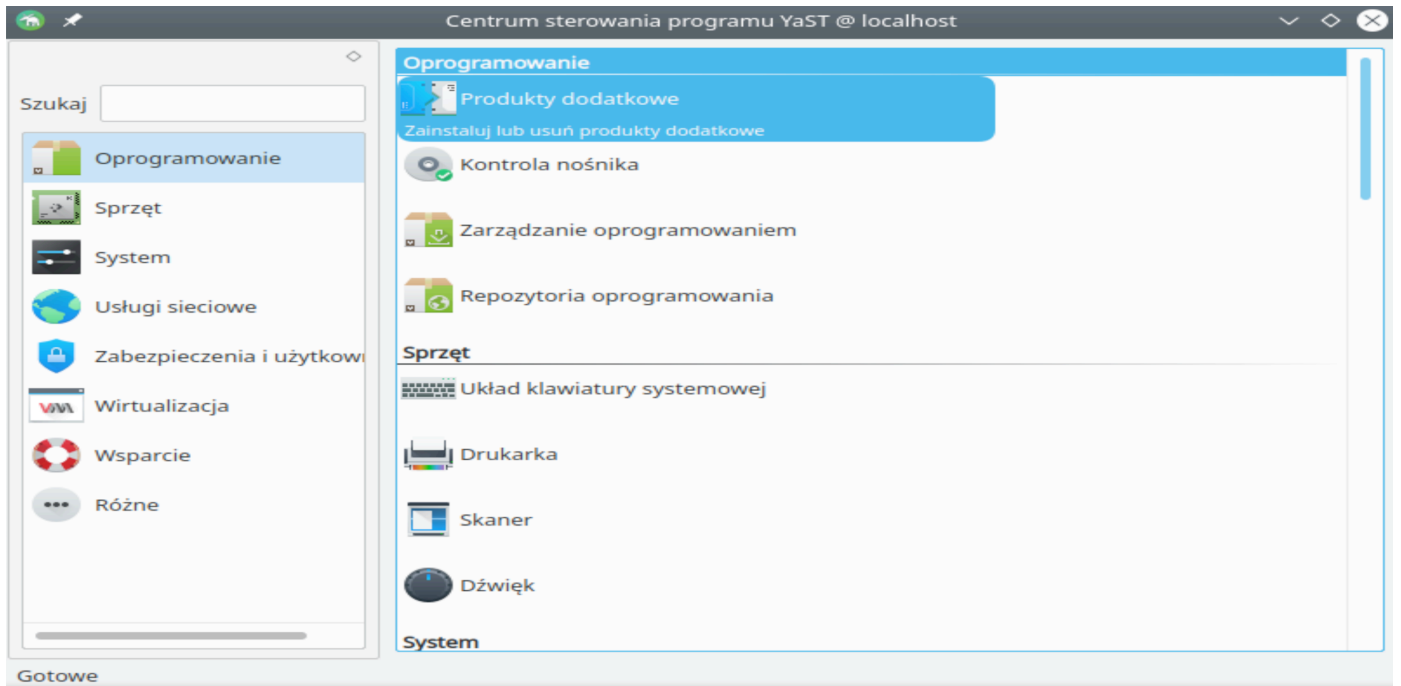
Centrum sterowania programu YaST @ localhost

Szukaj

Oprogramowanie
Sprzęt
System
Usługi sieciowe
Zabezpieczenia i użytkowı
Wirtualizacja
Wsparcie
Różne

Oprogramowanie
Produkty dodatkowe
Zainstaluj lub usuń produkty dodatkowe
Kontrola nośnika
Zarządzanie oprogramowaniem
Repozytoria oprogramowania
Sprzęt
Układ klawiatury systemowej
Drukarka
Skaner
Dźwięk
System

Gotowe